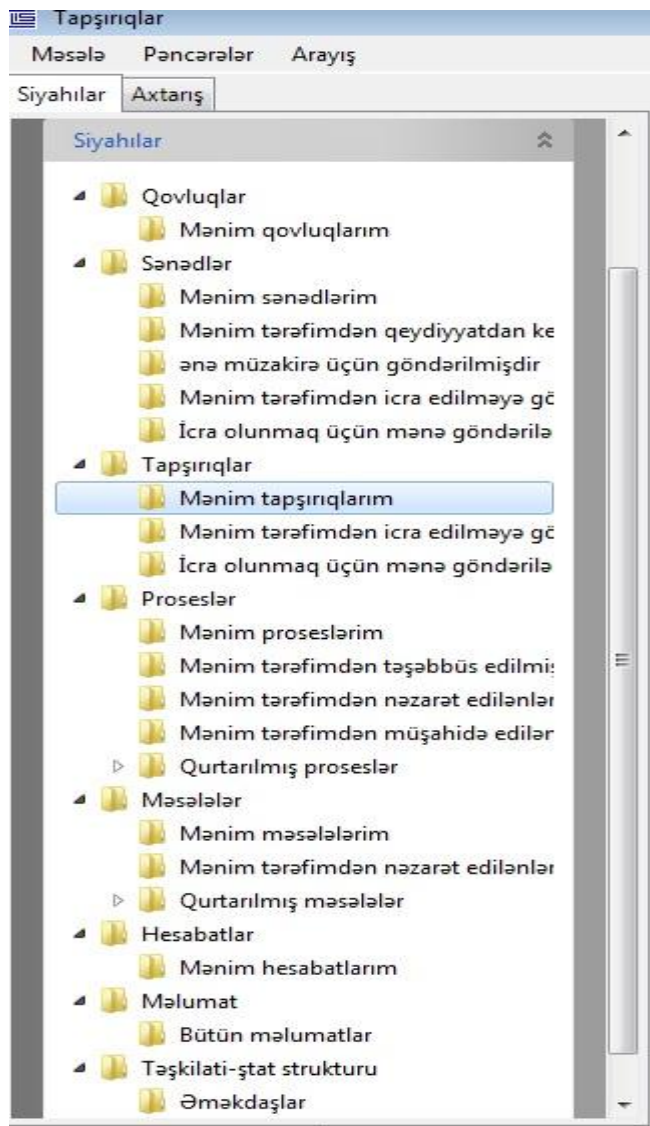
Tapşırıqlar
Məsələ Pəncərələr Arayış
Siyahılar Axtarış
Siyahılar
Qovluqlar
Mənim qovluqlarım
Sənədlər
Mənim sənədlərim
Mənim tərəfimdən qeydiyyatdan ke
ənə müzakirə üçün göndərilmişdir
Mənim tərəfimdən icra edilməyə gö
İcra olunmaq üçün mənə göndərilə
Tapşırıqlar
Mənim tapşırıqlarım
Mənim tərəfimdən icra edilməyə gö
İcra olunmaq üçün mənə göndərilə
Proseslər
Mənim proseslərim
Mənim tərəfimdən təşəbbüs edilmiş
Mənim tərəfimdən nəzarət edilənlər
Mənim tərəfimdən müşahidə edilər
Qurtarılmış proseslər
Məsələlər
Mənim məsələlərim
Mənim tərəfimdən nəzarət edilənlər
Qurtarılmış məsələlər
Hesabatlar
Mənim hesabatlarım
Məlumat
Bütün məlumatlar
Təşkilati-ştat strukturu
Əməkdaşlar